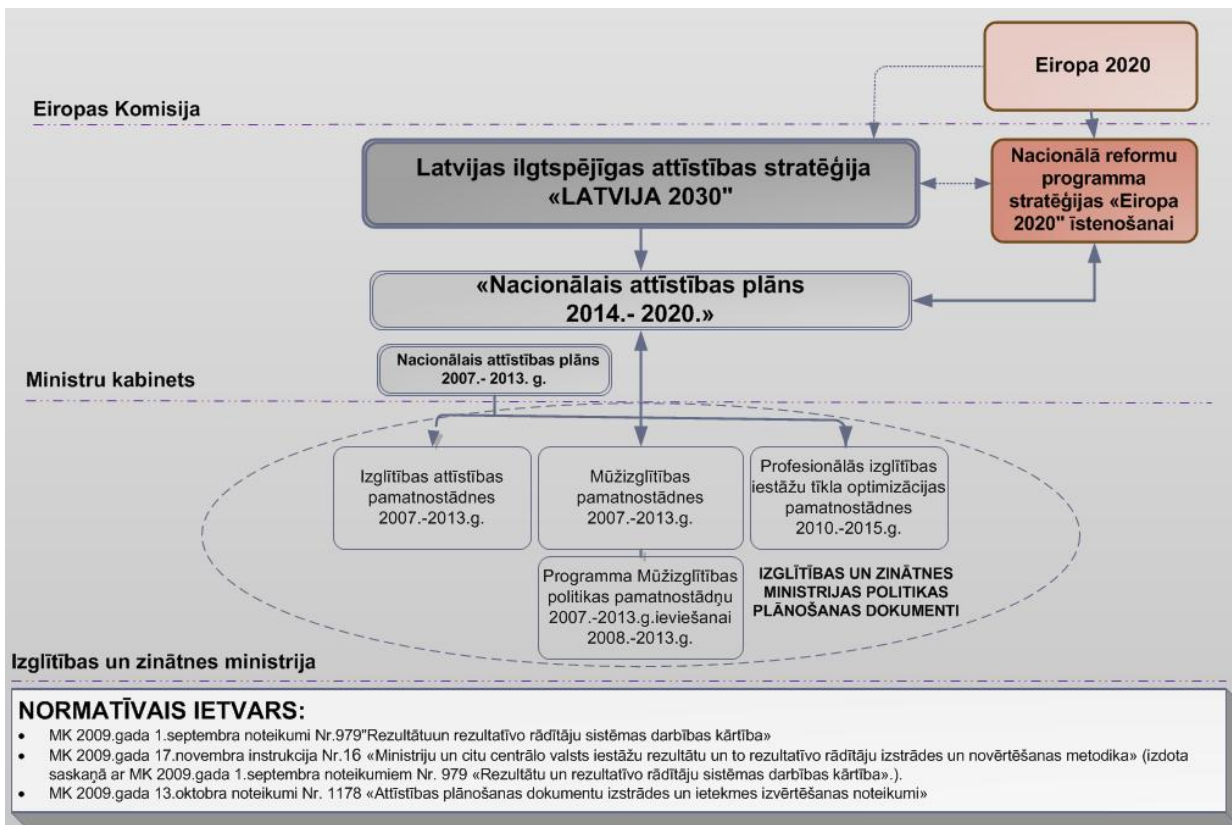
Eiropa 2020

Eiropas Komisija

Latvijas ilgtspējīgas attīstības stratēģija «LATVIJA 2030"

Nacionālā reformu programma stratēģijas «Eiropa 2020" īstenošanai

«Nacionālais attīstības plāns 2014.- 2020.»

Nacionālais attīstības plāns 2007.- 2013. g.

Ministru kabinets

Izglītības attīstības pamatnostādnes 2007.-2013.g.

Mūžizglītības pamatnostādnes 2007.-2013.g.

Profesionālās izglītības iestāžu tīkla optimizācijas pamatnostādnes 2010.-2015.g.

Programma Mūžizglītības politikas pamatnostādņu 2007.-2013.g.ieviešanai 2008.-2013.g.

IZGLĪTĪBAS UN ZINĀTNES MINISTRIJAS POLITIKAS PLĀNOŠANAS DOKUMENTI

Izglītības un zinātnes ministrija

NORMATĪVAIS IETVARS:

- MK 2009.gada 1.septembra noteikumi Nr.979"Rezultātuun rezultatīvo rādītāju sistēmas darbības kārtība»
- MK 2009.gada 17.novembra instrukcija Nr.16 «Ministriju un citu centrālo valsts iestāžu rezultātu un to rezultatīvo rādītāju izstrādes un novērtēšanas metodika» (izdota saskaņā ar MK 2009.gada 1.septembra noteikumiem Nr. 979 «Rezultātu un rezultatīvo rādītāju sistēmas darbības kārtība».).
- MK 2009.gada 13.oktobra noteikumi Nr. 1178 «Attīstības plānošanas dokumentu izstrādes un ietekmes izvērtēšanas noteikumi»